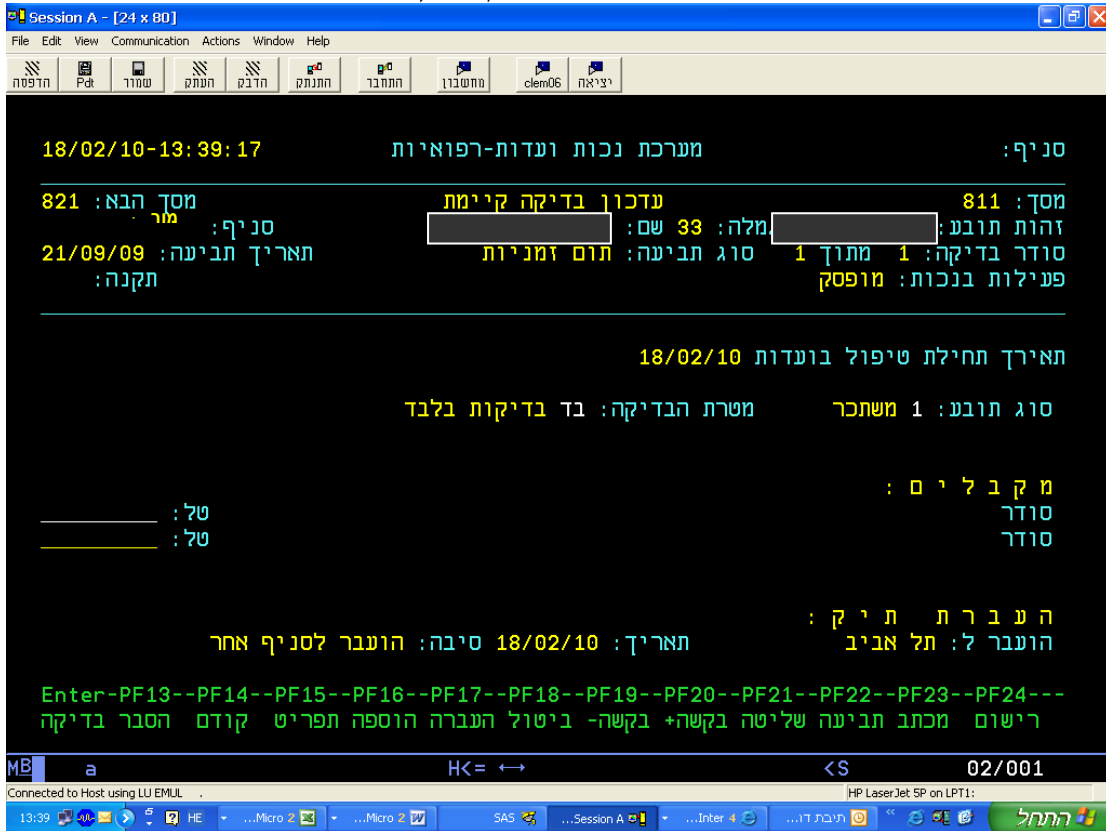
Session A - [24 x 80]
File Edit View Communication Actions Window Help
הדפסה Pdt שמור העתק הדבק התנתק התחבר מחשבון clem06 יציאה

סניף: מערכת נכות ועדות-רפואיות 18/02/10-13:39:17

מסך: 811 עדכון בדיקה קיימת מסך הבא: 821
זהות תובע: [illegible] מלה: 33 שם: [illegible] סניף: מור
סודר בדיקה: 1 מתוך 1 סוג תביעה: תום זמניות תאריך תביעה: 21/09/09
פעילות בנכות: מופסק תקנה:

תאריך תחילת טיפול בועדות 18/02/10

סוג תובע: 1 משתכר מטרת הבדיקה: בד בדיקות בלבד

מ ק ב ל י ם :
סודר טל: ________
סודר טל: ________

ה ע ב ר ת ת י ק :
הועבר ל: תל אביב תאריך: 18/02/10 סיבה: הועבר לסניף אחר

Enter-PF13--PF14--PF15--PF16--PF17--PF18--PF19--PF20--PF21--PF22--PF23--PF24---
רישום מכתב תביעה שליטה בקשה+ בקשה- ביטול העברה הוספה תפריט קודם הסבר בדיקה

MB a H<= ↔ <S 02/001
Connected to Host using LU EMUL . HP LaserJet 5P on LPT1:
13:39 HE Micro 2... Micro 2... SAS Session A... Inter 4... תיבת דו... התחל